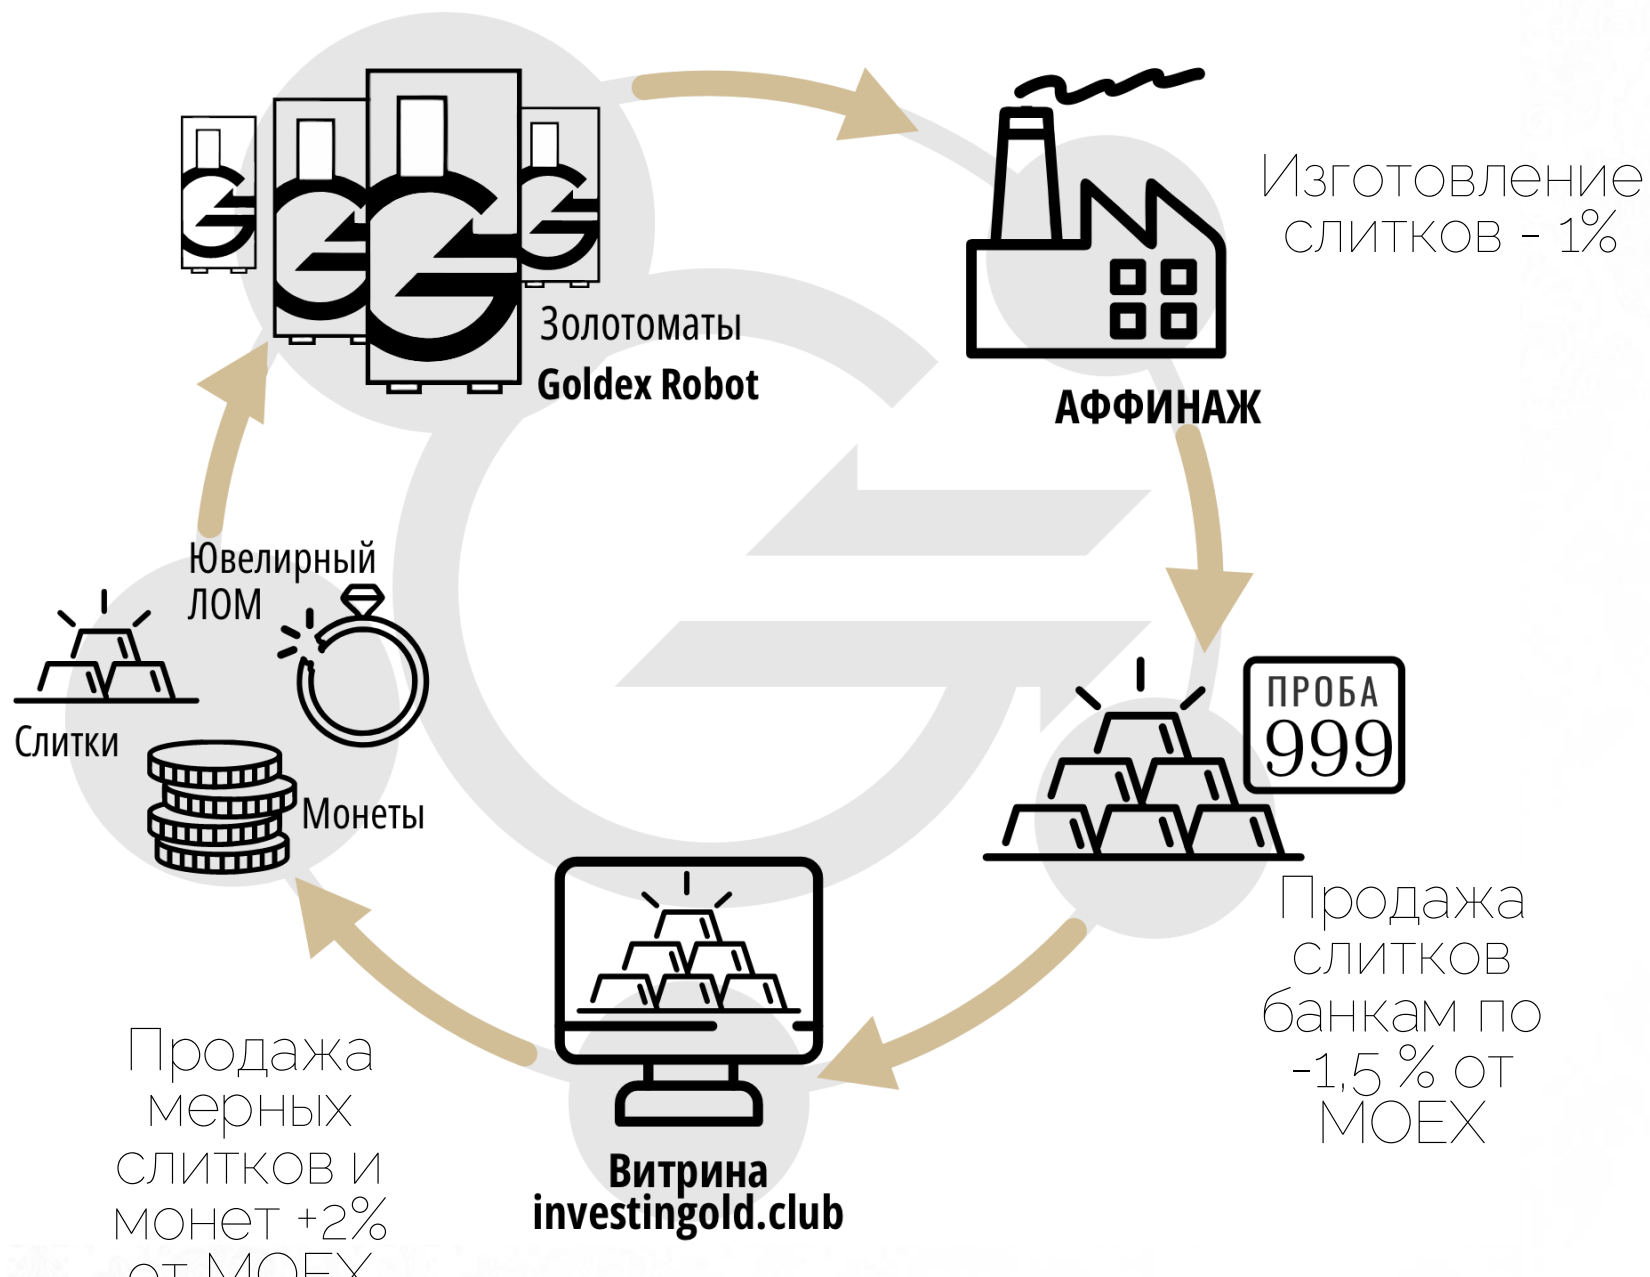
Золотоматы
Goldex Robot

АФФИНАЖ

Изготовление слитков - 1%

ПРОБА
999

Продажа слитков банкам по -1,5 % от MOEX

Витрина
investingold.club

Продажа мерных слитков и монет +2% от MOEX

Ювелирный лом

Слитки

Монеты